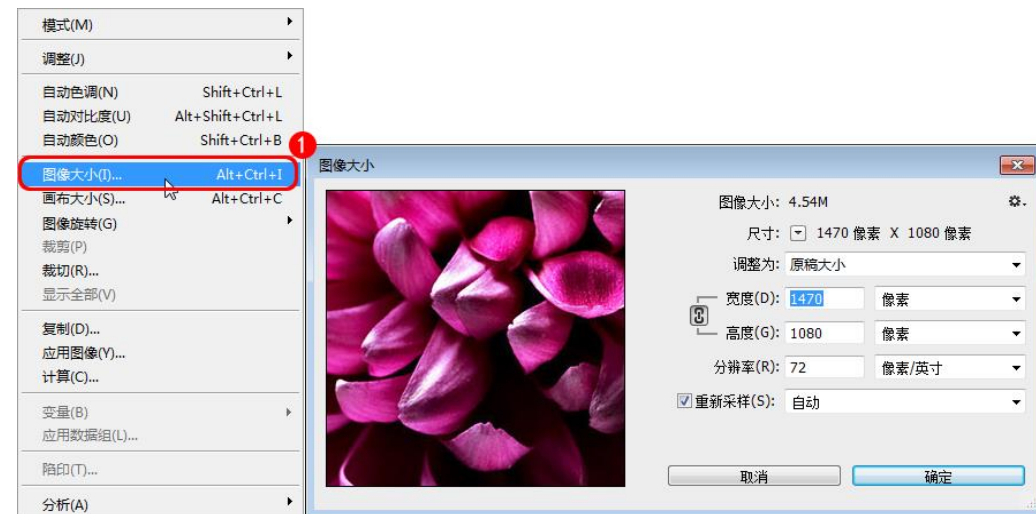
模式(M)
调整(J)
自动色调(N) Shift+Ctrl+L
自动对比度(U) Alt+Shift+Ctrl+L
自动颜色(O) Shift+Ctrl+B
图像大小(I)... Alt+Ctrl+I
画布大小(S)... Alt+Ctrl+C
图像旋转(G)
裁剪(P)
裁切(R)...
显示全部(V)
复制(D)...
应用图像(Y)...
计算(C)...
变量(B)
应用数据组(L)...
陷印(T)...
分析(A)

1

图像大小

图像大小: 4.54M
尺寸: 1470 像素 X 1080 像素
调整为: 原稿大小
宽度(D): 1470 像素
高度(G): 1080 像素
分辨率(R): 72 像素/英寸
重新采样(S): 自动
取消
确定